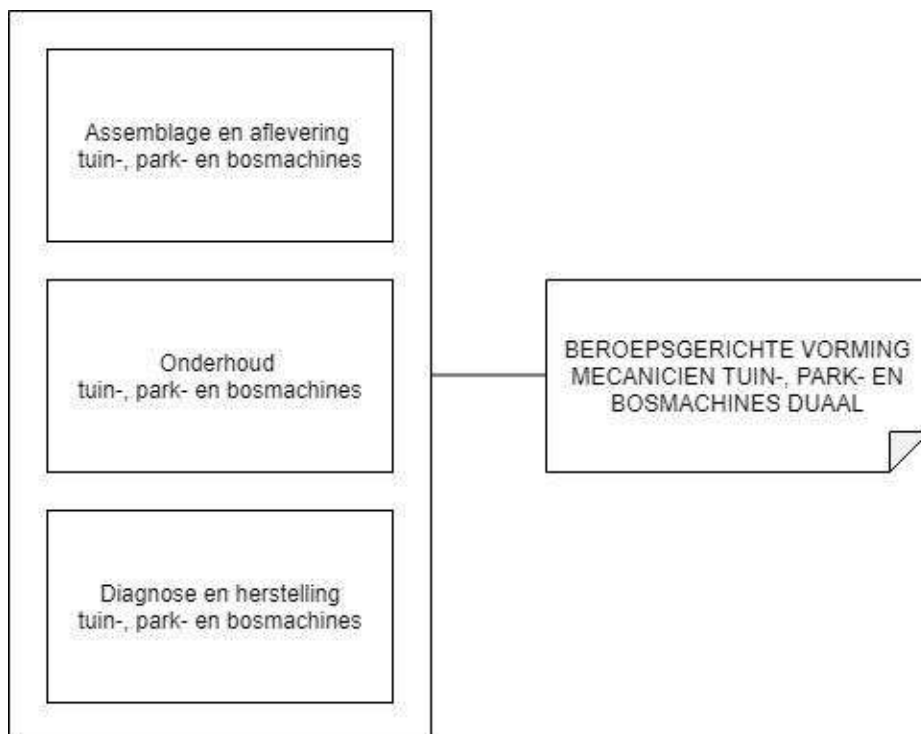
Assemblage en aflevering tuin-, park- en bosmachines

Onderhoud tuin-, park- en bosmachines

Diagnose en herstelling tuin-, park- en bosmachines

BEROEPSGERICHTE VORMING MECANICIEN TUIN-, PARK- EN BOSMACHINES DUAAL